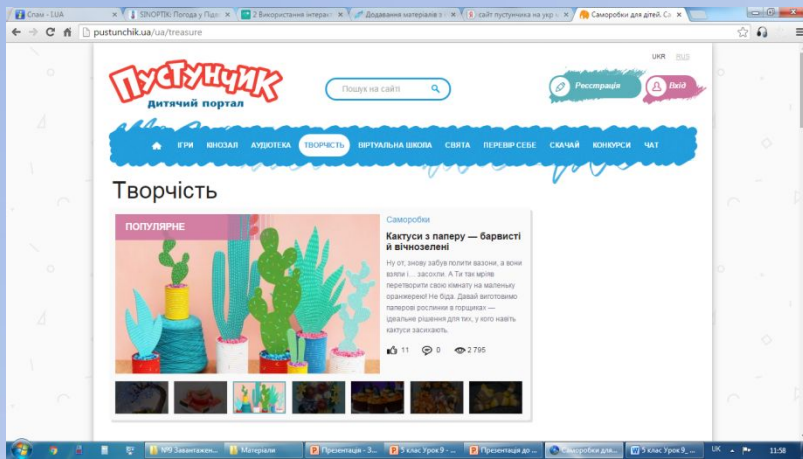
Спам - I.UA | SINOPTIK: Погода у Під | 2 Використання інтерак | Додавання матеріалів | сайт пустунчика на укр | Саморобки для дітей. Са

pustunchik.ua/ua/treasure

UKR RUS

ПУСТУНЧИК
Дитячий портал

Пошук на сайті

Реєстрація

Вхід

ІГРИ КІНОЗАЛ АУДІОТЕКА ТВОРЧІСТЬ ВІРТУАЛЬНА ШКОЛА СВЯТА ПЕРЕВІР СЕБЕ СКАЧАЙ КОНКУРСИ ЧАТ

Творчість

ПОПУЛЯРНЕ

Саморобки

Кактуси з паперу — барвисті й вічнозелені

Ну от, знову забув полити вазони, а вони взяли і… засохли. А Ти так мріяв перетворити свою кімнату на маленьку оранжерею! Не біда. Давай виготовимо паперові рослинки в горщиках — ідеальне рішення для тих, у кого навіть кактуси засихають.

11 0 2 795

№9 Завантажен... | Матеріали | Презентация - 3... | 5 клас Урок 9 -... | Презентация до... | Саморобки для... | 5 клас.Урок 9_...

UK 11:58